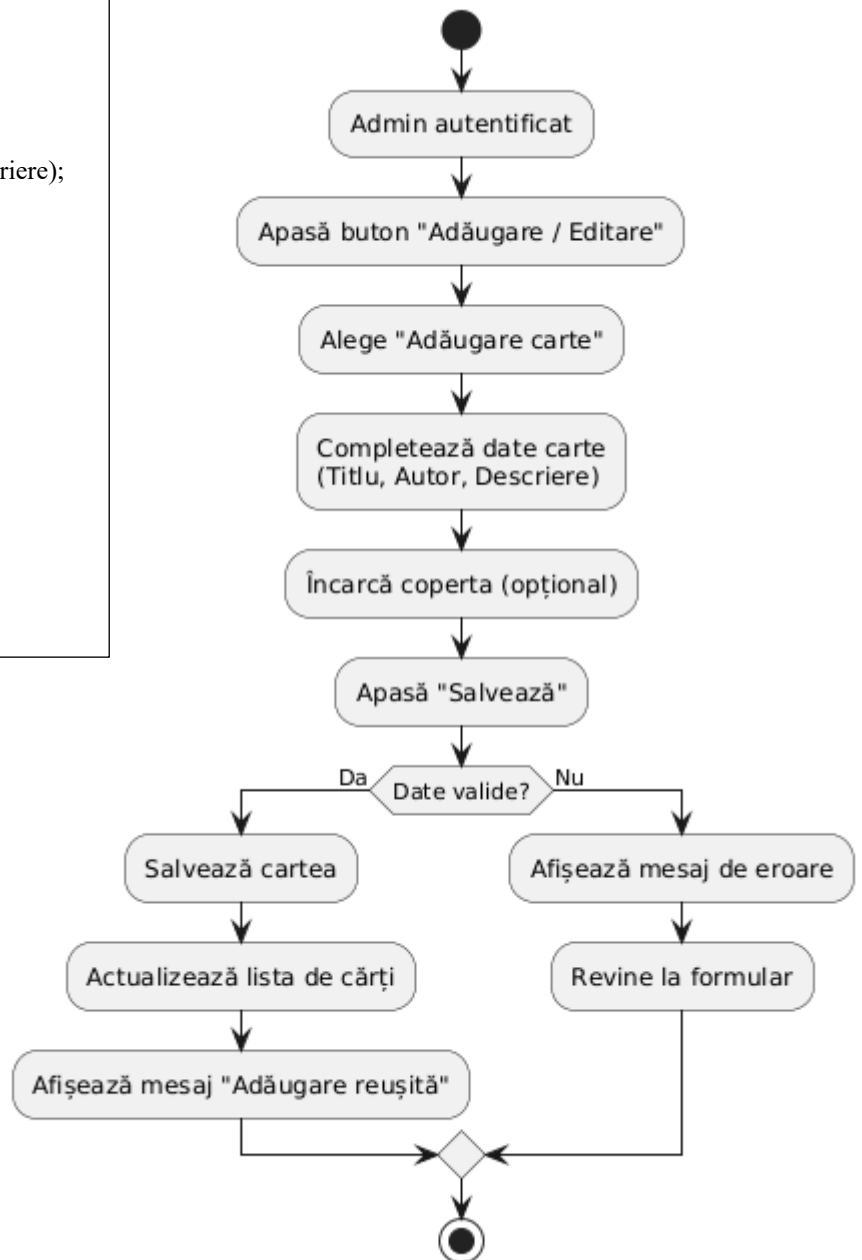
riere);

Admin autentificat

Apasă buton "Adăugare / Editare"

Alege "Adăugare carte"

Completează date carte (Titlu, Autor, Descriere)

Încarcă coperta (opțional)

Apasă "Salvează"

Da

Date valide?

Nu

Salvează cartea

Actualizează lista de cărți

Afișează mesaj "Adăugare reușită"

Afișează mesaj de eroare

Revine la formular